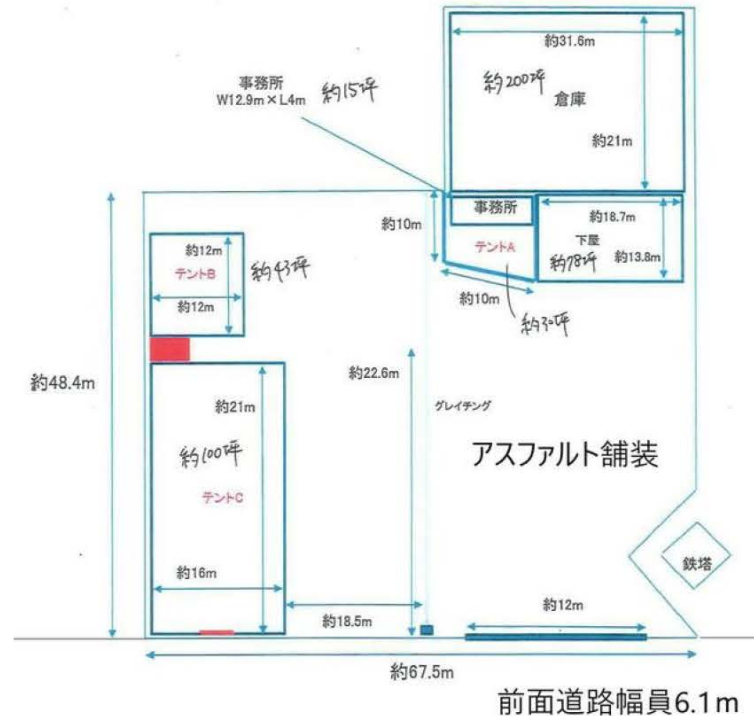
約31.6m

約200坪

倉庫

約21m

事務所
W12.9m × L4m

約15坪

約10m

事務所

テントA

約18.7m

下屋

約78坪

約13.8m

約10m

約30坪

約12m

テントB

約43坪

約12m

約48.4m

約22.6m

約21m

グレイチング

約100坪

アスファルト舗装

テントC

鉄塔

約16m

約18.5m

約12m

約67.5m

前面道路幅員6.1m